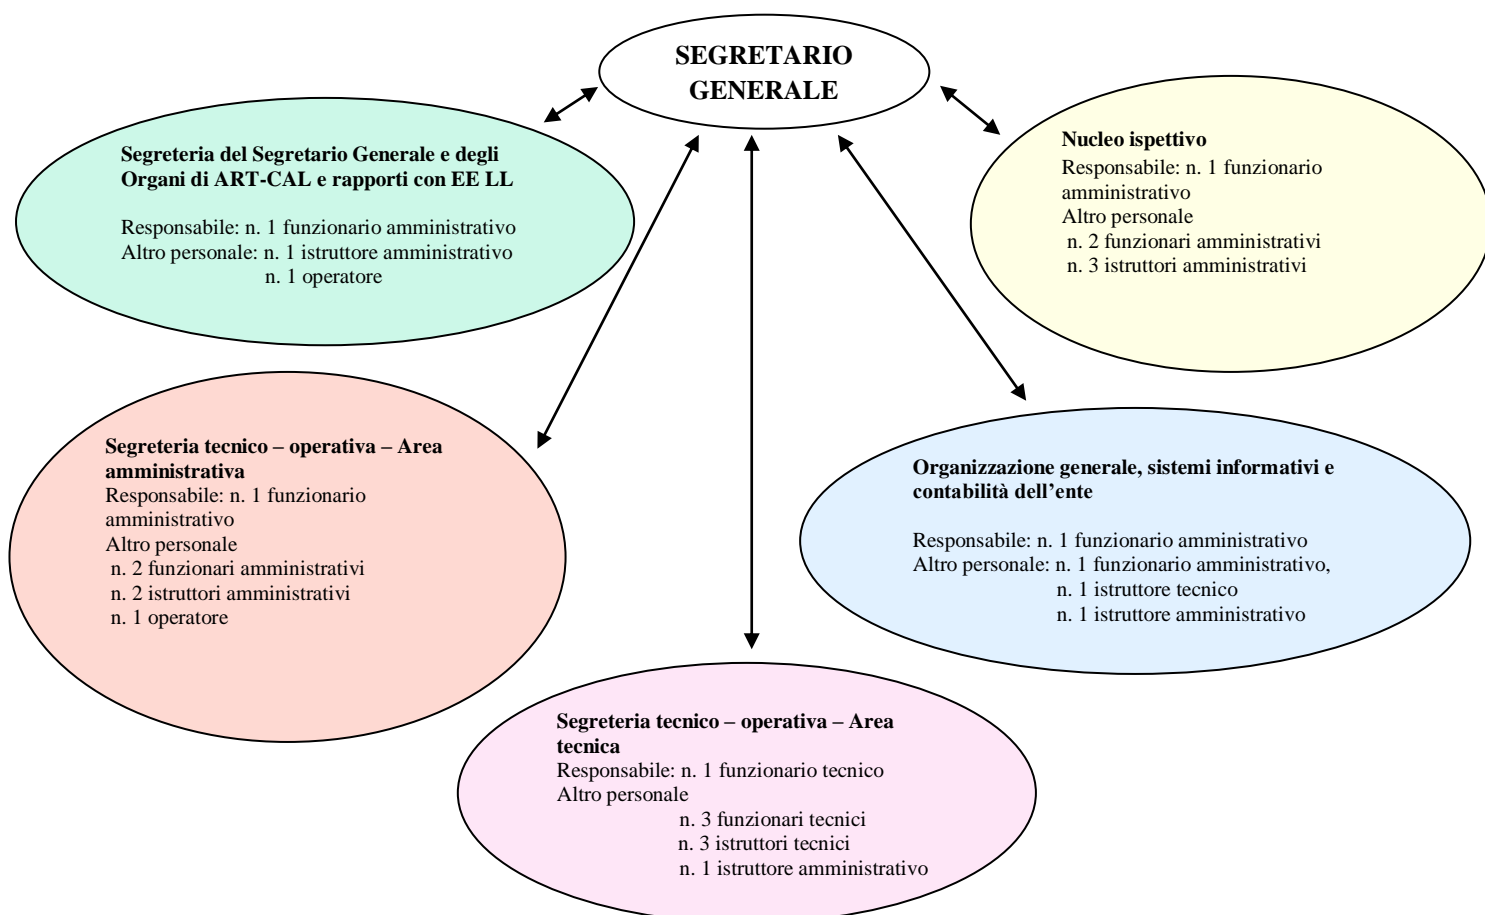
SEGRETARIO GENERALE

Segreteria del Segretario Generale e degli Organi di ART-CAL e rapporti con EE LL

Responsabile: n. 1 funzionario amministrativo
Altro personale: n. 1 istruttore amministrativo
n. 1 operatore

Nucleo ispettivo
Responsabile: n. 1 funzionario amministrativo
Altro personale
n. 2 funzionari amministrativi
n. 3 istruttori amministrativi

Segreteria tecnico – operativa – Area amministrativa
Responsabile: n. 1 funzionario amministrativo
Altro personale
n. 2 funzionari amministrativi
n. 2 istruttori amministrativi
n. 1 operatore

Organizzazione generale, sistemi informativi e contabilità dell'ente

Responsabile: n. 1 funzionario amministrativo
Altro personale: n. 1 funzionario amministrativo,
n. 1 istruttore tecnico
n. 1 istruttore amministrativo

Segreteria tecnico – operativa – Area tecnica
Responsabile: n. 1 funzionario tecnico
Altro personale
n. 3 funzionari tecnici
n. 3 istruttori tecnici
n. 1 istruttore amministrativo